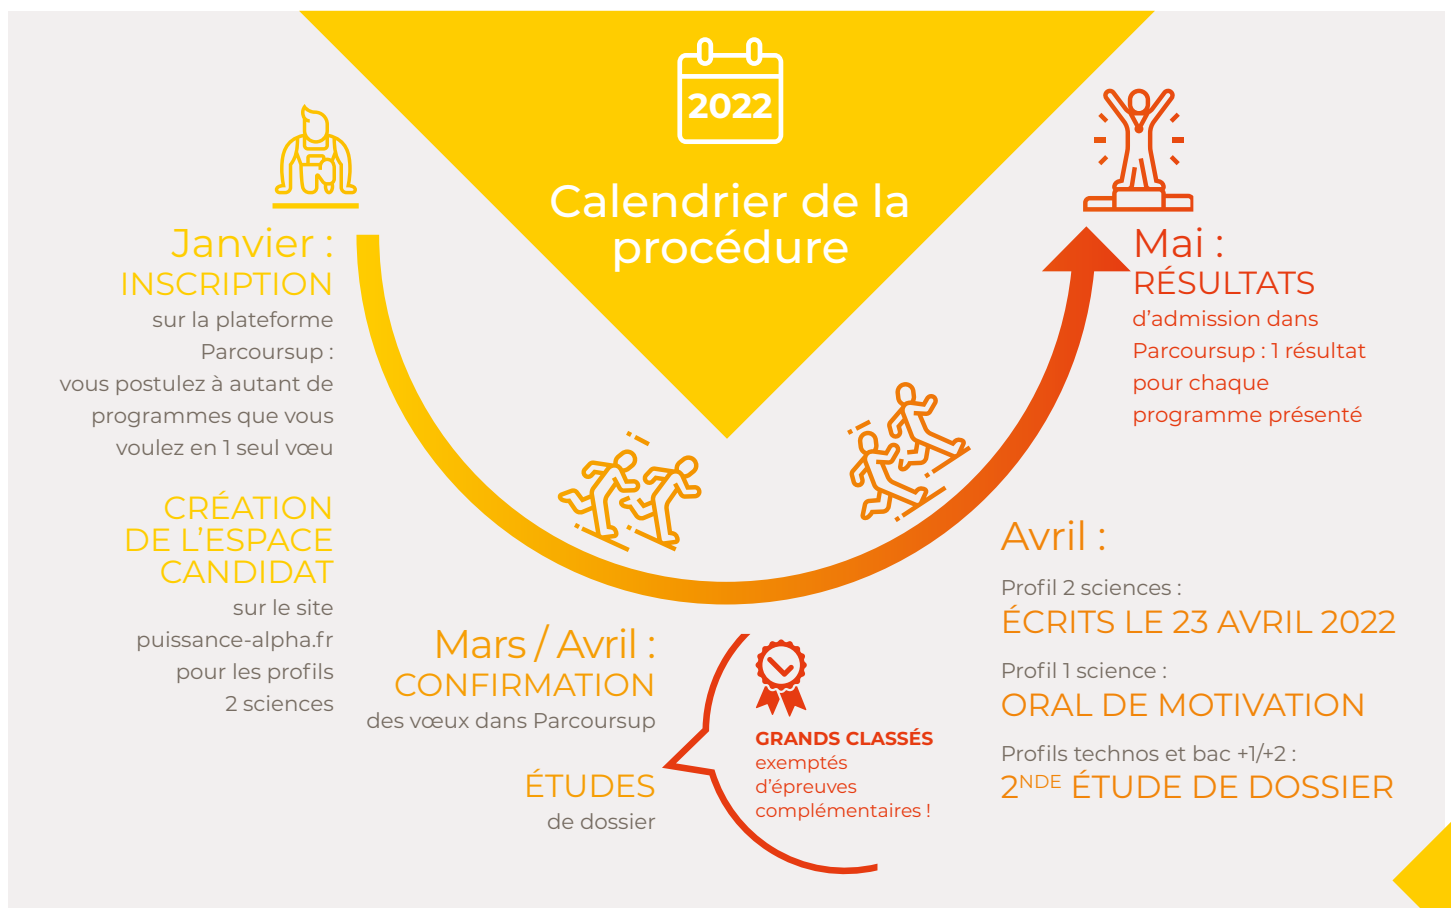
2022

Calendrier de la procédure

Janvier :
INSCRIPTION
sur la plateforme Parcoursup :
vous postulez à autant de programmes que vous voulez en 1 seul vœu

CRÉATION DE L'ESPACE CANDIDAT
sur le site puissance-alpha.fr pour les profils 2 sciences

Mars / Avril :
CONFIRMATION
des vœux dans Parcoursup

ÉTUDES
de dossier

GRANDS CLASSÉS
exemptés d'épreuves complémentaires !

Mai :
RÉSULTATS
d'admission dans Parcoursup : 1 résultat pour chaque programme présenté

Avril :
Profil 2 sciences :
ÉCRITS LE 23 AVRIL 2022
Profil 1 science :
ORAL DE MOTIVATION
Profils technos et bac +1/+2 :
2$^{NDE}$ ÉTUDE DE DOSSIER